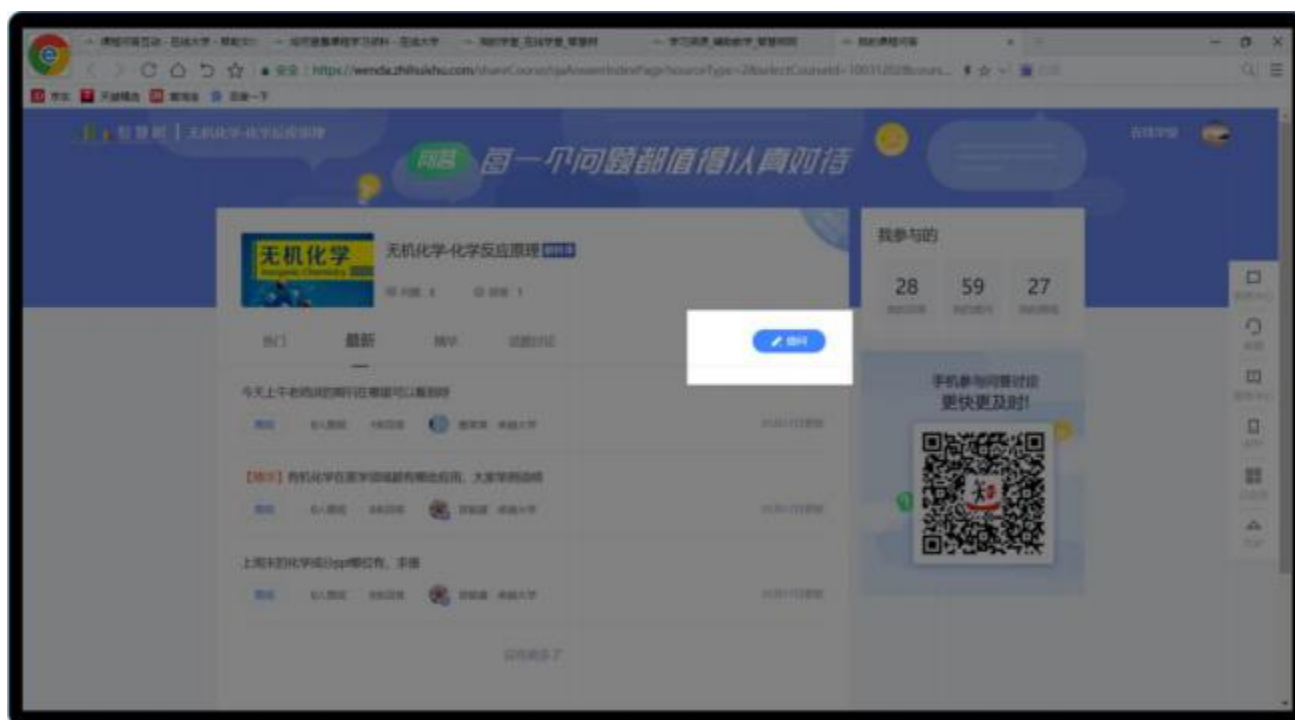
https://wenda.zhihuishu.com/

问答 每一个问题都值得认真对待

无机化学
Inorganic Chemistry

无机化学-化学反应原理

热门 最新 精华 话题讨论

提问

今天上午老师说的周日在哪里可以看到呀

【精华】 我们化学在医学领域都有哪些应用，大家来畅所欲言

上周末的化学成分ppt哪位有，求发

没有更多了

我参与的

28 59 27

手机参与问答讨论
更快更及时!